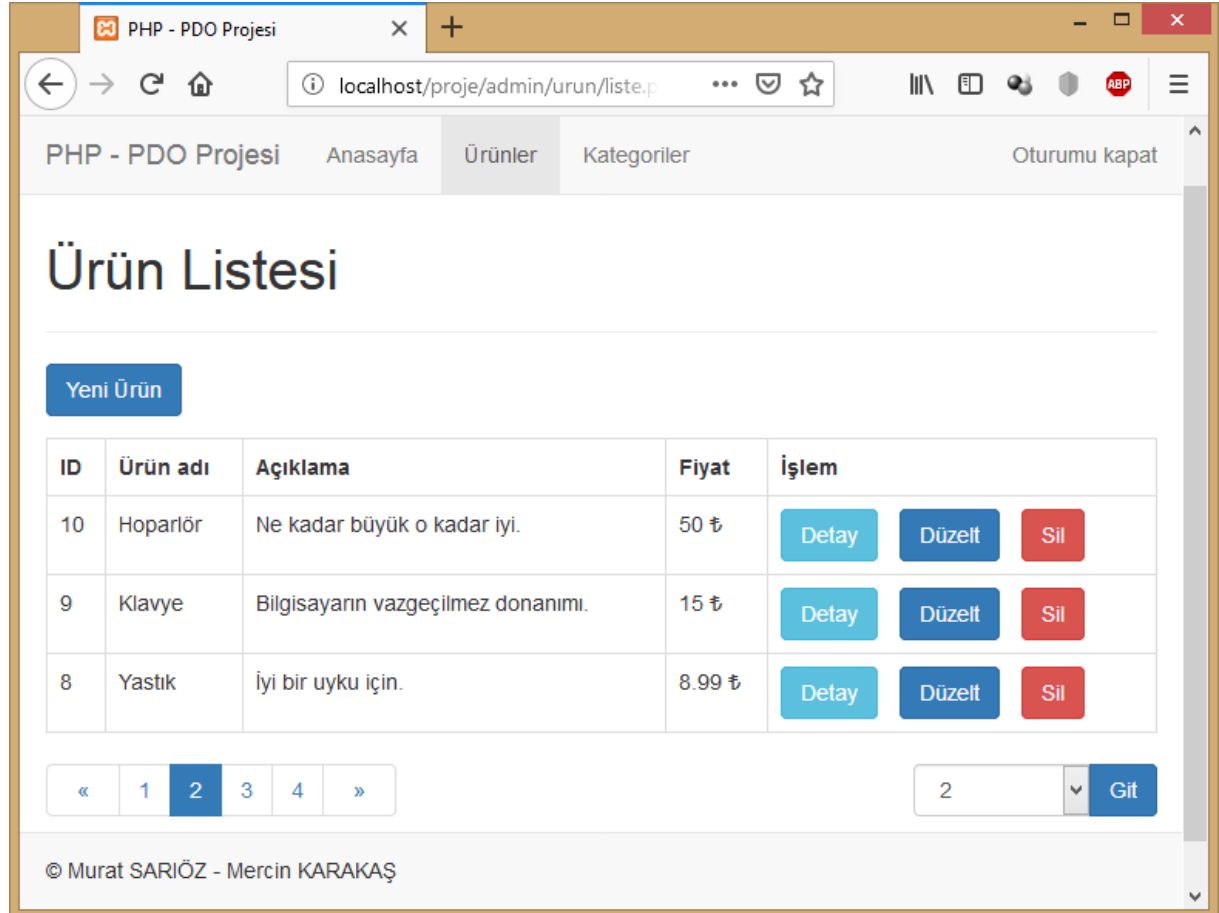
PHP - PDO Projesi

localhost/proje/admin/urun/liste.p

PHP - PDO Projesi Anasayfa Ürünler Kategoriler Oturumu kapat

Ürün Listesi

Yeni Ürün

| ID | Ürün adı | Açıklama | Fiyat | İşlem |
|---|---|---|---|---|
| 10 | Hoparlör | Ne kadar büyük o kadar iyi. | 50 ₺ | Detay Düzelt Sil |
| 9 | Klavye | Bilgisayarın vazgeçilmez donanımı. | 15 ₺ | Detay Düzelt Sil |
| 8 | Yastık | İyi bir uyku için. | 8.99 ₺ | Detay Düzelt Sil |

« 1 2 3 4 »

2 Git

© Murat SARIÖZ - Mercin KARAKAŞ